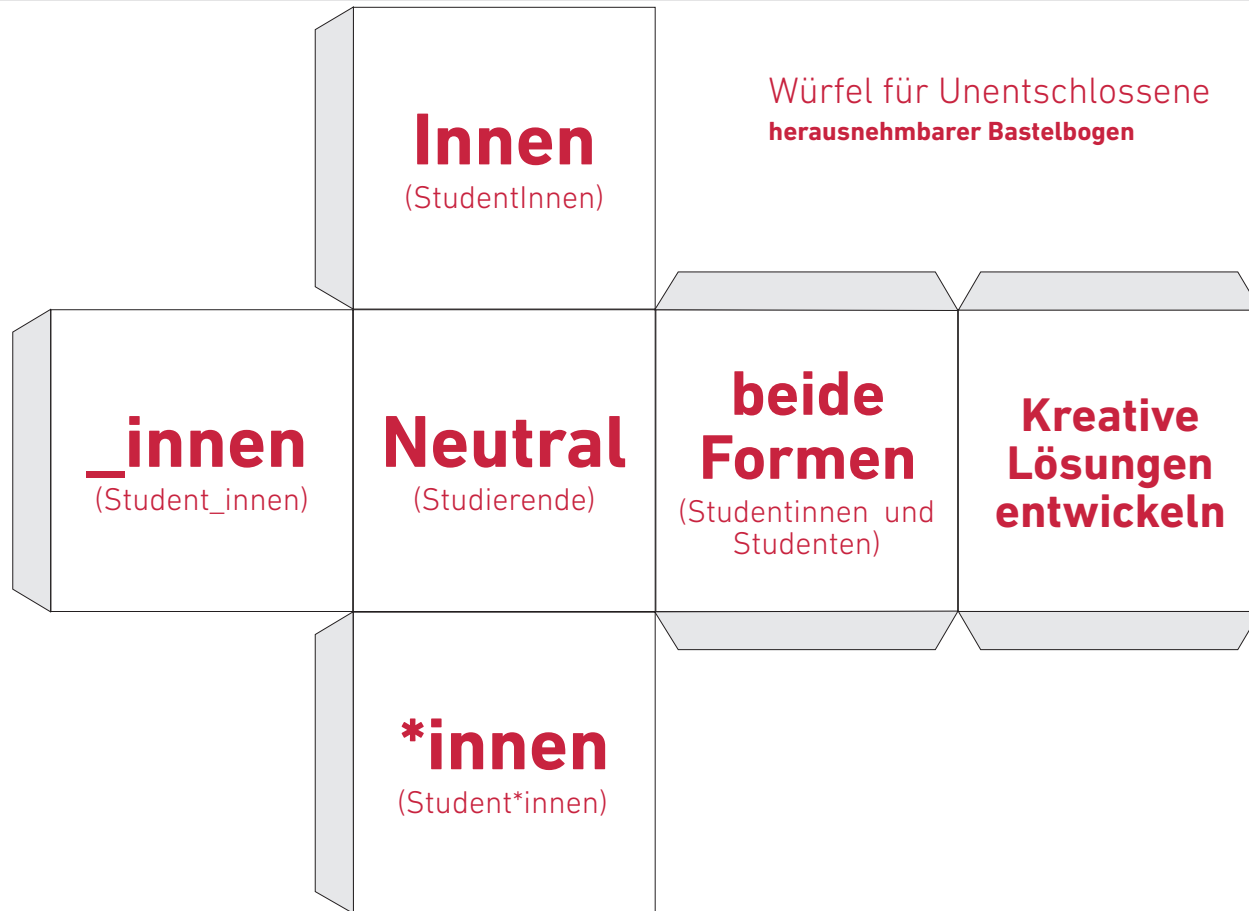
Würfel für Unentschlossene
herausnehmbarer Bastelbogen

Innen
(StudentInnen)

_innen
(Student_innen)

Neutral
(Studierende)

beide Formen
(Studentinnen und Studenten)

Kreative Lösungen entwickeln

*innen
(Student*innen)